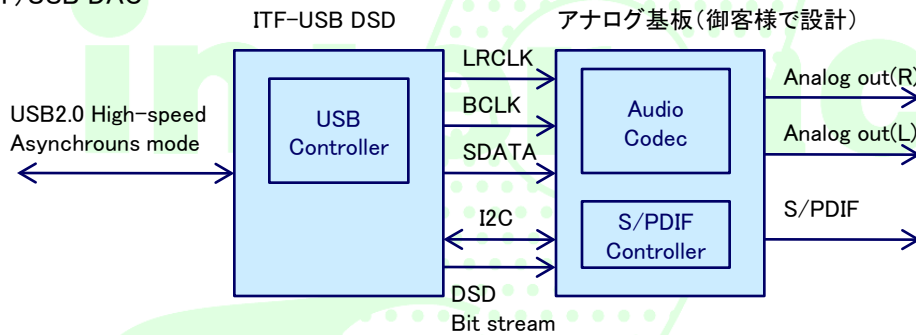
/USB DAC

ITF-USB DSD

アナログ基板(御客様で設計)

USB2.0 High-speed
Asynchrouns mode

USB
Controller

LRCLK

BCLK

SDATA

I2C

DSD
Bit stream

Audio
Codec

S/PDIF
Controller

Analog out(R)

Analog out(L)

S/PDIF